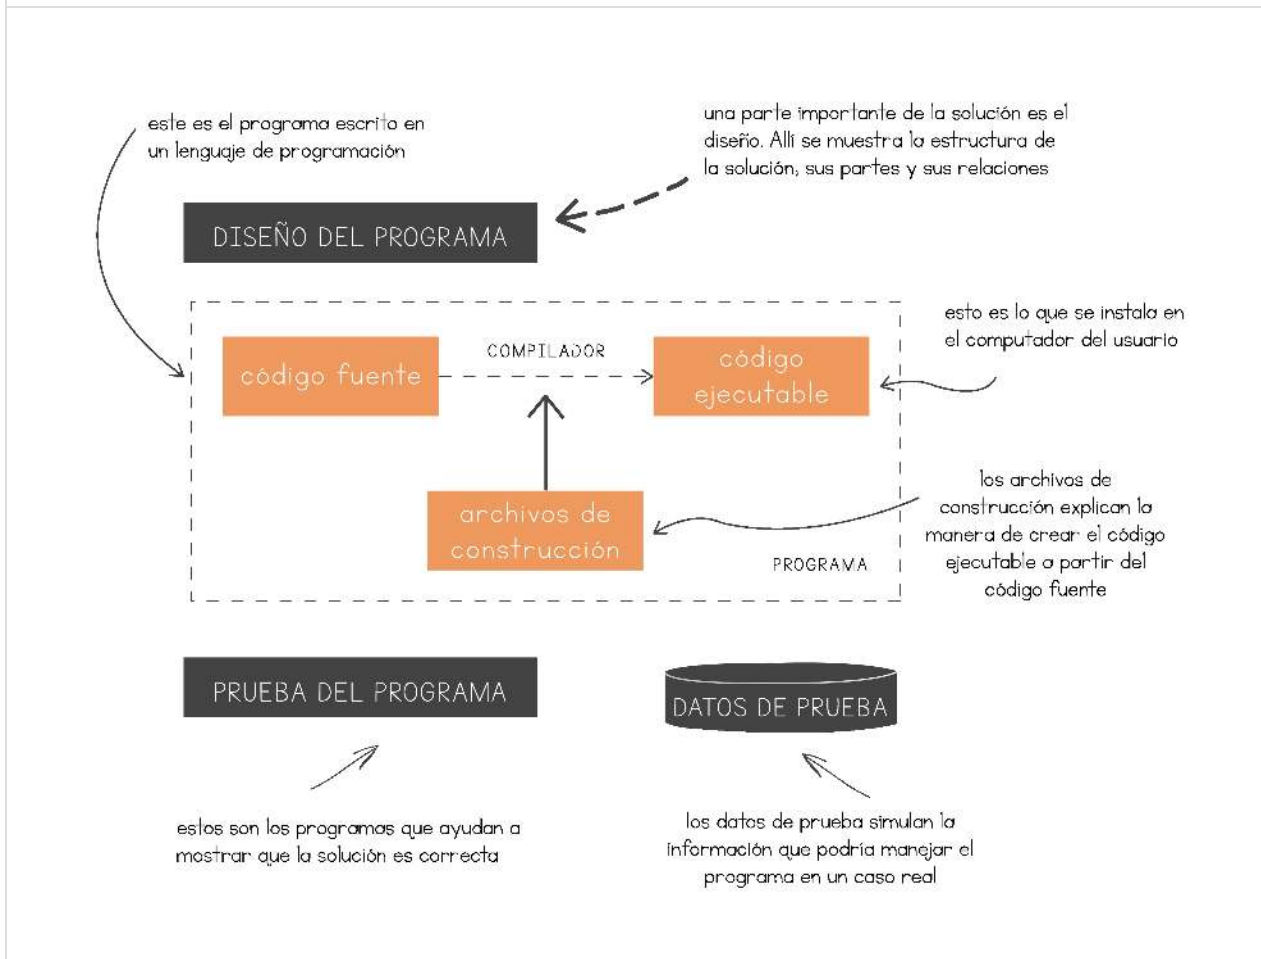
este es el programa escrito en un lenguaje de programación

una parte importante de la solución es el diseño. Allí se muestra la estructura de la solución, sus partes y sus relaciones

DISEÑO DEL PROGRAMA

esto es lo que se instala en el computador del usuario

código fuente

COMPILADOR

código ejecutable

archivos de construcción

PROGRAMA

los archivos de construcción explican la manera de crear el código ejecutable a partir del código fuente

PRUEBA DEL PROGRAMA

DATOS DE PRUEBA

estos son los programas que ayudan a mostrar que la solución es correcta

los datos de prueba simulan la información que podría manejar el programa en un caso real